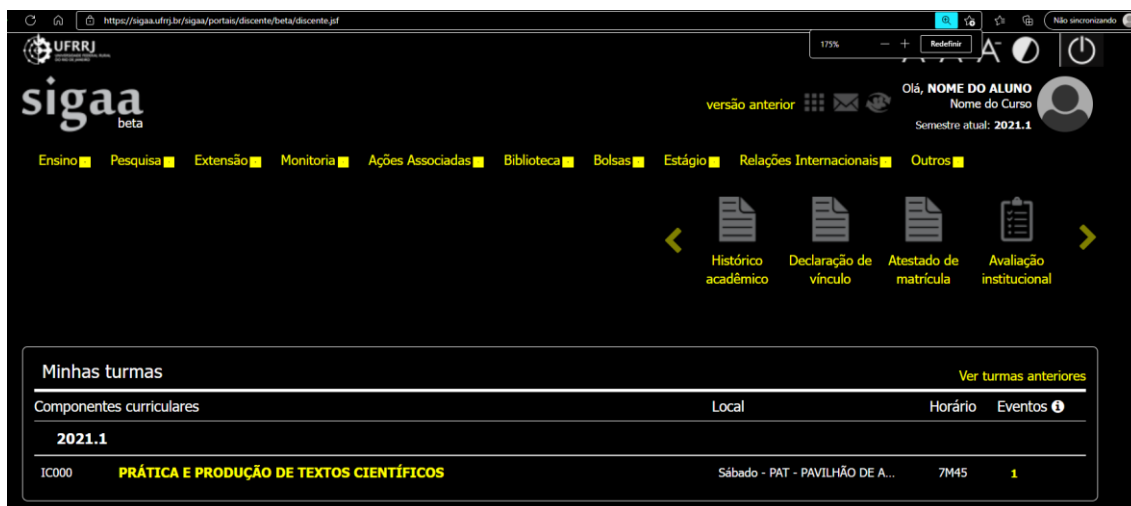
https://sigaa.ufrrj.br/sigaa/portais/discente/beta/discente.jsf

Não sincronizando

UFRRJ

175% — + Redefinir

A A A

sigaa beta

versão anterior

Olá, NOME DO ALUNO
Nome do Curso
Semestre atual: 2021.1

Ensino Pesquisa Extensão Monitoria Ações Associadas Biblioteca Bolsas Estágio Relações Internacionais Outros

Histórico acadêmico

Declaração de vínculo

Atestado de matrícula

Avaliação institucional

Minhas turmas

Ver turmas anteriores

| Componentes curriculares | | Local | Horário | Eventos |
|---|---|---|---|---|
| 2021.1 | | | | |
| IC000 | PRÁTICA E PRODUÇÃO DE TEXTOS CIENTÍFICOS | Sábado - PAT - PAVILHÃO DE A... | 7M45 | 1 |